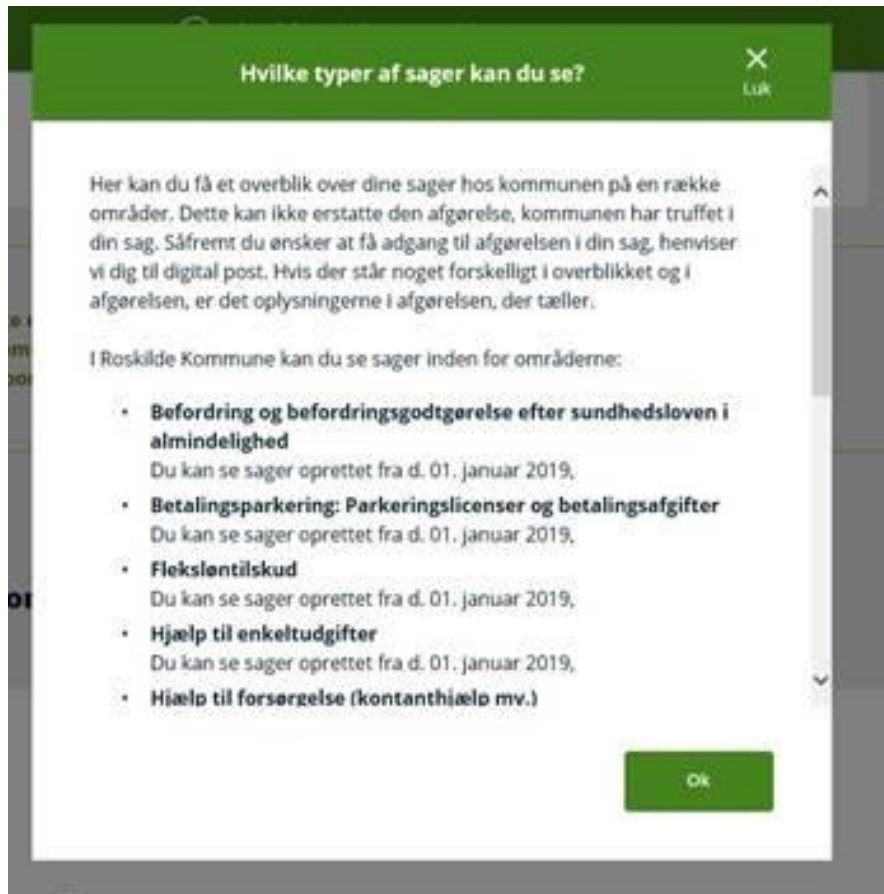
Hvilke typer af sager kan du se?

Luk

Her kan du få et overblik over dine sager hos kommunen på en række områder. Dette kan ikke erstatte den afgørelse, kommunen har truffet i din sag. Såfremt du ønsker at få adgang til afgørelsen i din sag, henviser vi dig til digital post. Hvis der står noget forskelligt i overblikket og i afgørelsen, er det oplysningerne i afgørelsen, der tæller.

I Roskilde Kommune kan du se sager inden for områderne:

- **Befordring og befordringsgodtgørelse efter sundhedsloven i almindelighed**
Du kan se sager oprettet fra d. 01. januar 2019,
- **Betalingsparkering: Parkeringslicenser og betalingsafgifter**
Du kan se sager oprettet fra d. 01. januar 2019,
- **Fleksløntilskud**
Du kan se sager oprettet fra d. 01. januar 2019,
- **Hjælp til enkeltudgifter**
Du kan se sager oprettet fra d. 01. januar 2019,
- **Hjælp til forsørgelse (kontanthjælp mv.)**

Ok